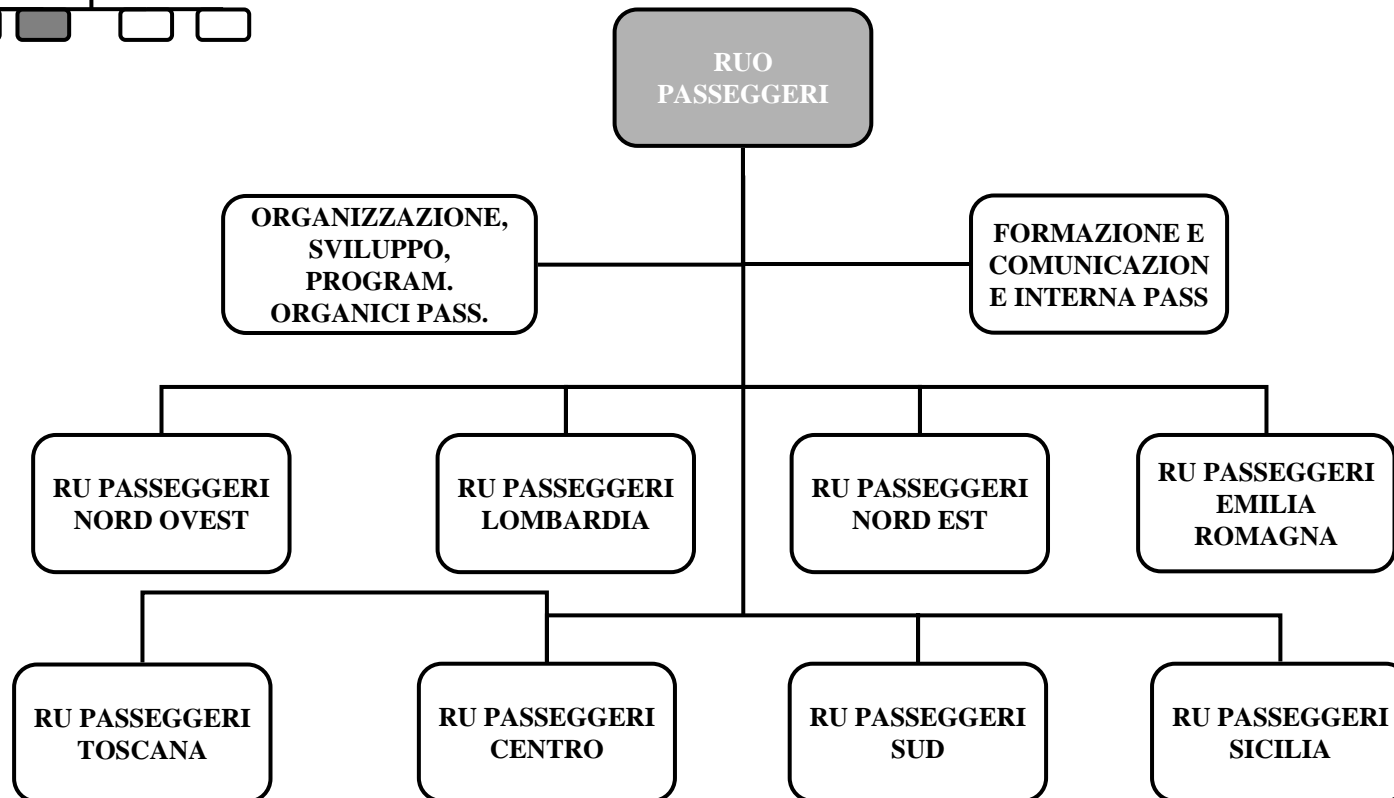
RUO PASSEGGERI

ORGANIZZAZIONE, SVILUPPO, PROGRAM. ORGANICI PASS.

FORMAZIONE E COMUNICAZION E INTERNA PASS

RU PASSEGGERI NORD OVEST

RU PASSEGGERI LOMBARDIA

RU PASSEGGERI NORD EST

RU PASSEGGERI EMILIA ROMAGNA

RU PASSEGGERI TOSCANA

RU PASSEGGERI CENTRO

RU PASSEGGERI SUD

RU PASSEGGERI SICILIA